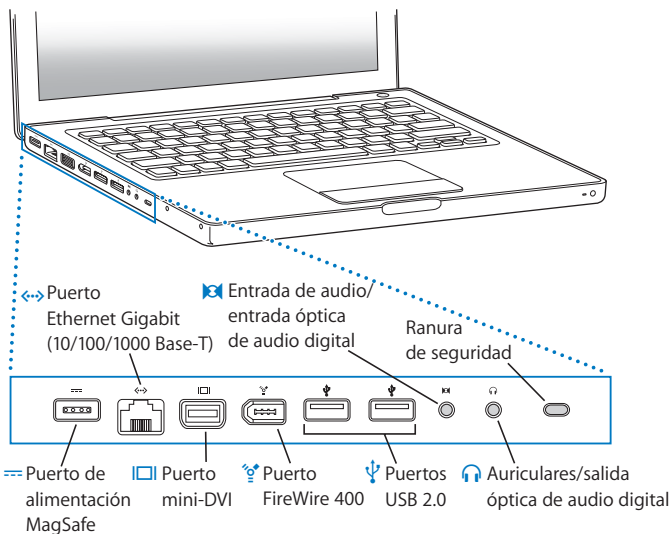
Puerto Ethernet Gigabit (10/100/1000 Base-T)

Entrada de audio/ entrada óptica de audio digital

Ranura de seguridad

Puerto de alimentación MagSafe

Puerto mini-DVI

Puerto FireWire 400

Puertos USB 2.0

Auriculares/salida óptica de audio digital